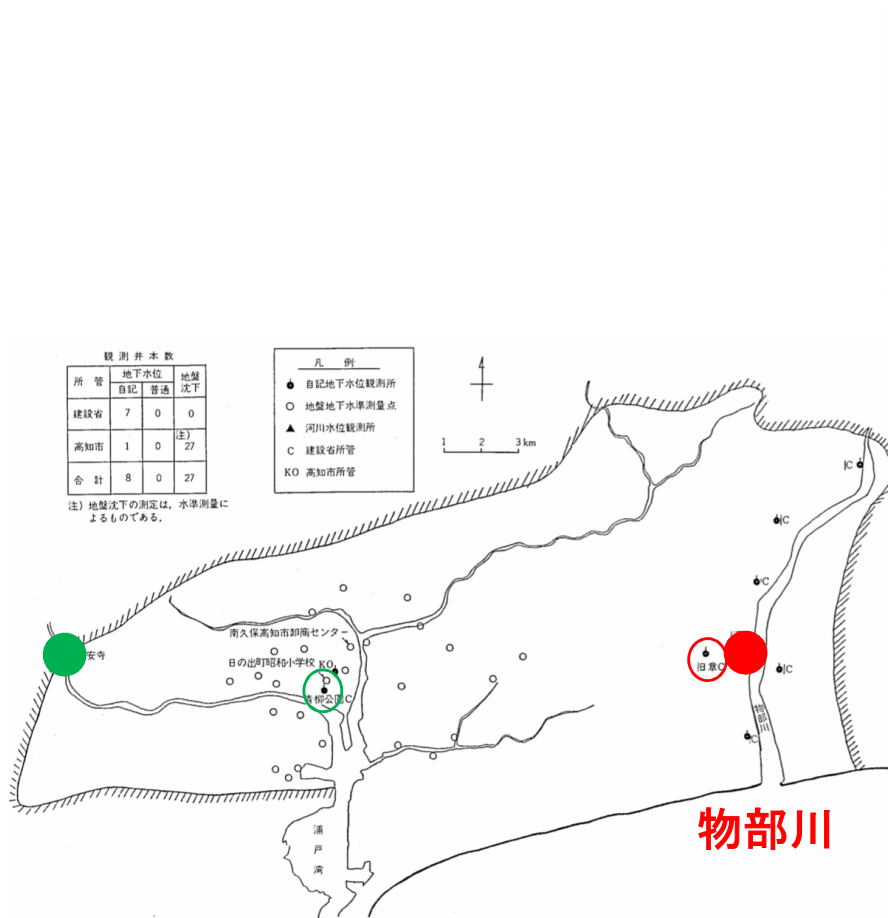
観測井本数

| 所管 | 地下水位 自記 | 地下水位 普通 | 地盤沈下 |
|---|---|---|---|
| 建設省 | 7 | 0 | 0 |
| 高知市 | 1 | 0 | 注) 27 |
| 合計 | 8 | 0 | 27 |

注) 地盤沈下の測定は、水準測量によるものである。

凡例
自記地下水位観測所
地盤地下水準測量点
河川水位観測所
C 建設省所管
KO 高知市所管

1 2 3 km

安寺
南久保高知市卸商センター
日の出町昭和小学校 KO
青柳公園 C
浦戸湾
旧章C
C
C
C
C
C
物部川
物部川